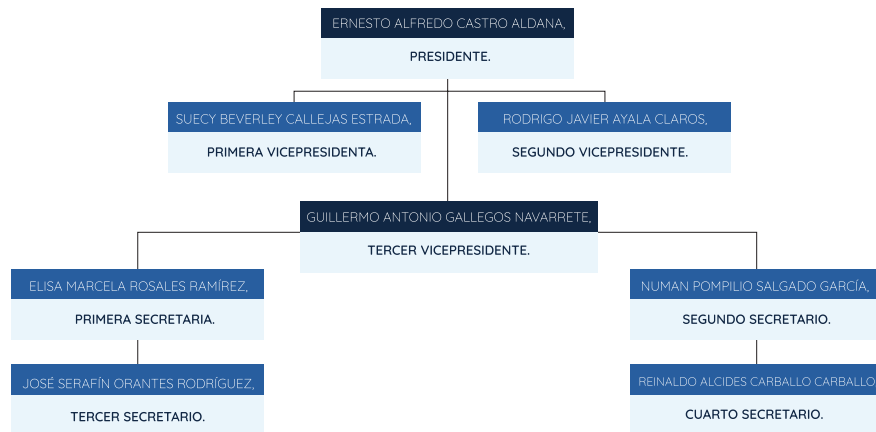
ERNESTO ALFREDO CASTRO ALDANA,

PRESIDENTE.

SUECY BEVERLEY CALLEJAS ESTRADA,

PRIMERA VICEPRESIDENTA.

RODRIGO JAVIER AYALA CLAROS,

SEGUNDO VICEPRESIDENTE.

GUILLERMO ANTONIO GALLEGOS NAVARRETE,

TERCER VICEPRESIDENTE.

ELISA MARCELA ROSALES RAMÍREZ,

PRIMERA SECRETARIA.

NUMAN POMPILIO SALGADO GARCÍA,

SEGUNDO SECRETARIO.

JOSÉ SERAFÍN ORANTES RODRÍGUEZ,

TERCER SECRETARIO.

REINALDO ALCIDES CARBALLO CARBALLO

CUARTO SECRETARIO.